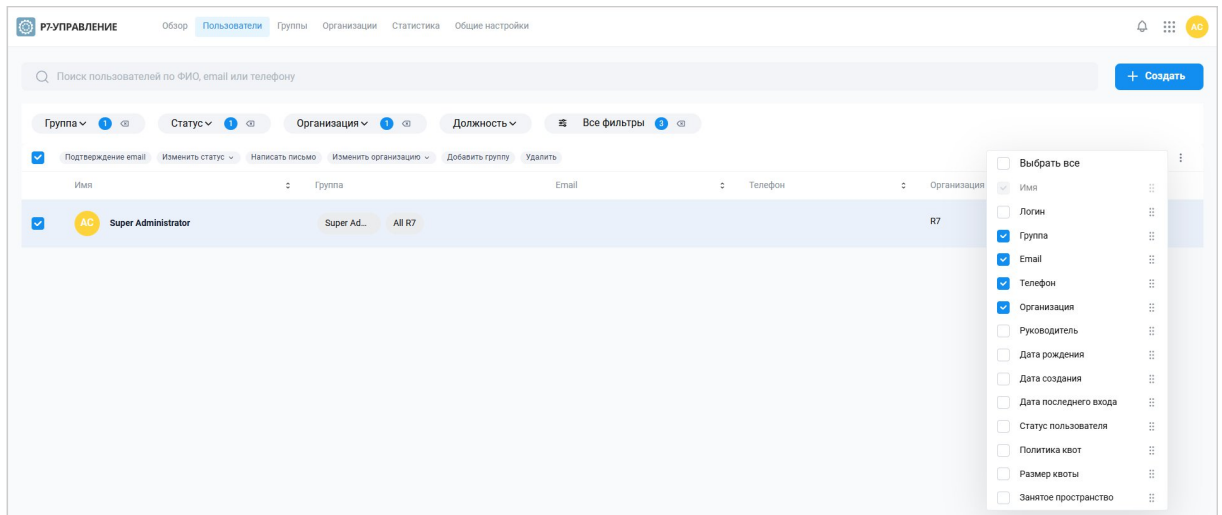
Р7-УПРАВЛЕНИЕ Обзор Пользователи Группы Организации Статистика Общие настройки

АС

Поиск пользователей по ФИО, email или телефону

+ Создать

Группа 1 Статус 1 Организация 1 Должность Все фильтры 3

Подтверждение email Изменить статус Написать письмо Изменить организацию Добавить группу Удалить

| Имя | Группа | Email | Телефон | Организация |
|---|---|---|---|---|
| AC Super Administrator | Super Ad... All R7 | | | R7 |

Выбрать все
Имя
Логин
Группа
Email
Телефон
Организация
Руководитель
Дата рождения
Дата создания
Дата последнего входа
Статус пользователя
Политика квот
Размер квоты
Занятое пространство